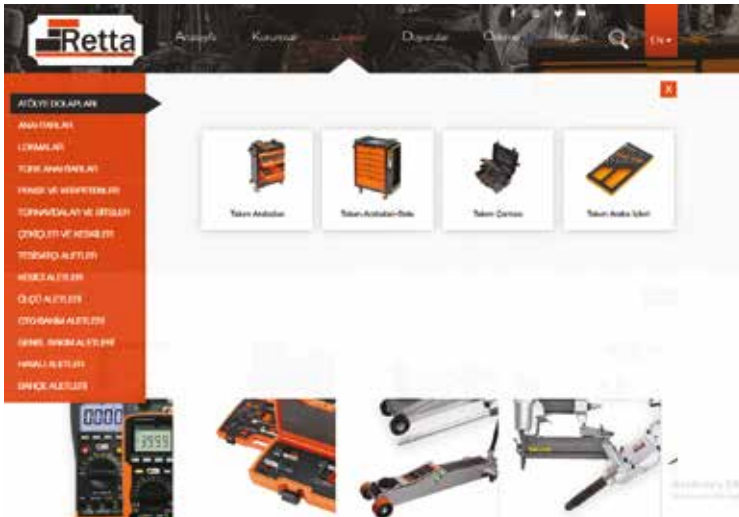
Retta

Anasayfa Kurumsal Ürünler Duyurular Online İletişim EN

ATÖLYE DOLAPLARI
ANAHTARLAR
LOKMALAR
TORK ANAHTARLARI
PENSE VE KERPETENLER
TORNAVIDALAR VE BITSLER
ÇEKIÇLER VE KESKILER
TESISATÇI ALETLERI
KESICI ALETLER
ÖLÇÜ ALETLERI
OTO BAKIM ALETLERI
GENEL BAKIM ALETLERI
HAVALI ALETLER
BAHÇE ALETLERI

X

Takım Arabaları
Takım Arabaları-Sets
Takım Çantası
Takım Arabası İçleri

0000
3593